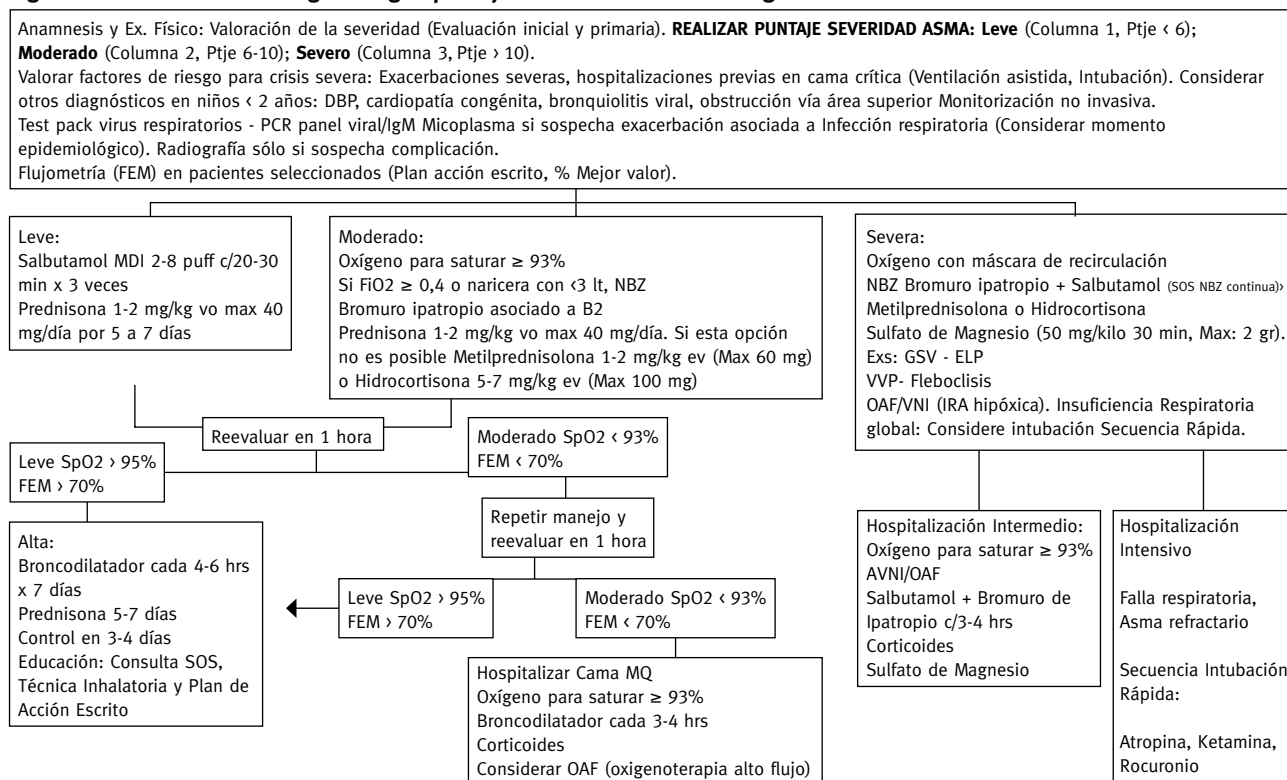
Anamnesis y Ex. Físico: Valoración de la severidad (Evaluación inicial y primaria). **REALIZAR PUNTAJE SEVERIDAD ASMA: Leve** (Columna 1, Ptje ‹ 6); **Moderado** (Columna 2, Ptje 6-10); **Severo** (Columna 3, Ptje › 10).
Valorar factores de riesgo para crisis severa: Exacerbaciones severas, hospitalizaciones previas en cama crítica (Ventilación asistida, Intubación). Considerar otros diagnósticos en niños ‹ 2 años: DBP, cardiopatía congénita, bronquiolitis viral, obstrucción vía área superior Monitorización no invasiva.
Test pack virus respiratorios - PCR panel viral/IgM Micoplasma si sospecha exacerbación asociada a Infección respiratoria (Considerar momento epidemiológico). Radiografía sólo si sospecha complicación.
Flujometría (FEM) en pacientes seleccionados (Plan acción escrito, % Mejor valor).

Leve:
Salbutamol MDI 2-8 puff c/20-30 min x 3 veces
Prednisona 1-2 mg/kg vo max 40 mg/día por 5 a 7 días

Moderado:
Oxígeno para saturar ≥ 93%
Si FiO2 ≥ 0,4 o naricera con ‹3 lt, NBZ
Bromuro ipatropio asociado a B2
Prednisona 1-2 mg/kg vo max 40 mg/día. Si esta opción no es posible Metilprednisolona 1-2 mg/kg ev (Max 60 mg) o Hidrocortisona 5-7 mg/kg ev (Max 100 mg)

Severa:
Oxígeno con máscara de recirculación
NBZ Bromuro ipatropio + Salbutamol (SOS NBZ continua)
Metilprednisolona o Hidrocortisona
Sulfato de Magnesio (50 mg/kilo 30 min, Max: 2 gr).
Exs: GSV - ELP
VVP- Fleboclisis
OAF/VNI (IRA hipóxica). Insuficiencia Respiratoria global: Considere intubación Secuencia Rápida.

Reevaluar en 1 hora

Leve SpO2 › 95%
FEM › 70%

Moderado SpO2 ‹ 93%
FEM ‹ 70%

Alta:
Broncodilatador cada 4-6 hrs x 7 días
Prednisona 5-7 días
Control en 3-4 días
Educación: Consulta SOS, Técnica Inhalatoria y Plan de Acción Escrito

Repetir manejo y reevaluar en 1 hora

Leve SpO2 › 95%
FEM › 70%

Moderado SpO2 ‹ 93%
FEM ‹ 70%

Hospitalizar Cama MQ
Oxígeno para saturar ≥ 93%
Broncodilatador cada 3-4 hrs
Corticoides
Considerar OAF (oxigenoterapia alto flujo)

Hospitalización Intermedio:
Oxígeno para saturar ≥ 93%
AVNI/OAF
Salbutamol + Bromuro de Ipatropio c/3-4 hrs
Corticoides
Sulfato de Magnesio

Hospitalización Intensivo

Falla respiratoria, Asma refractario

Secuencia Intubación Rápida:

Atropina, Ketamina, Rocuronio